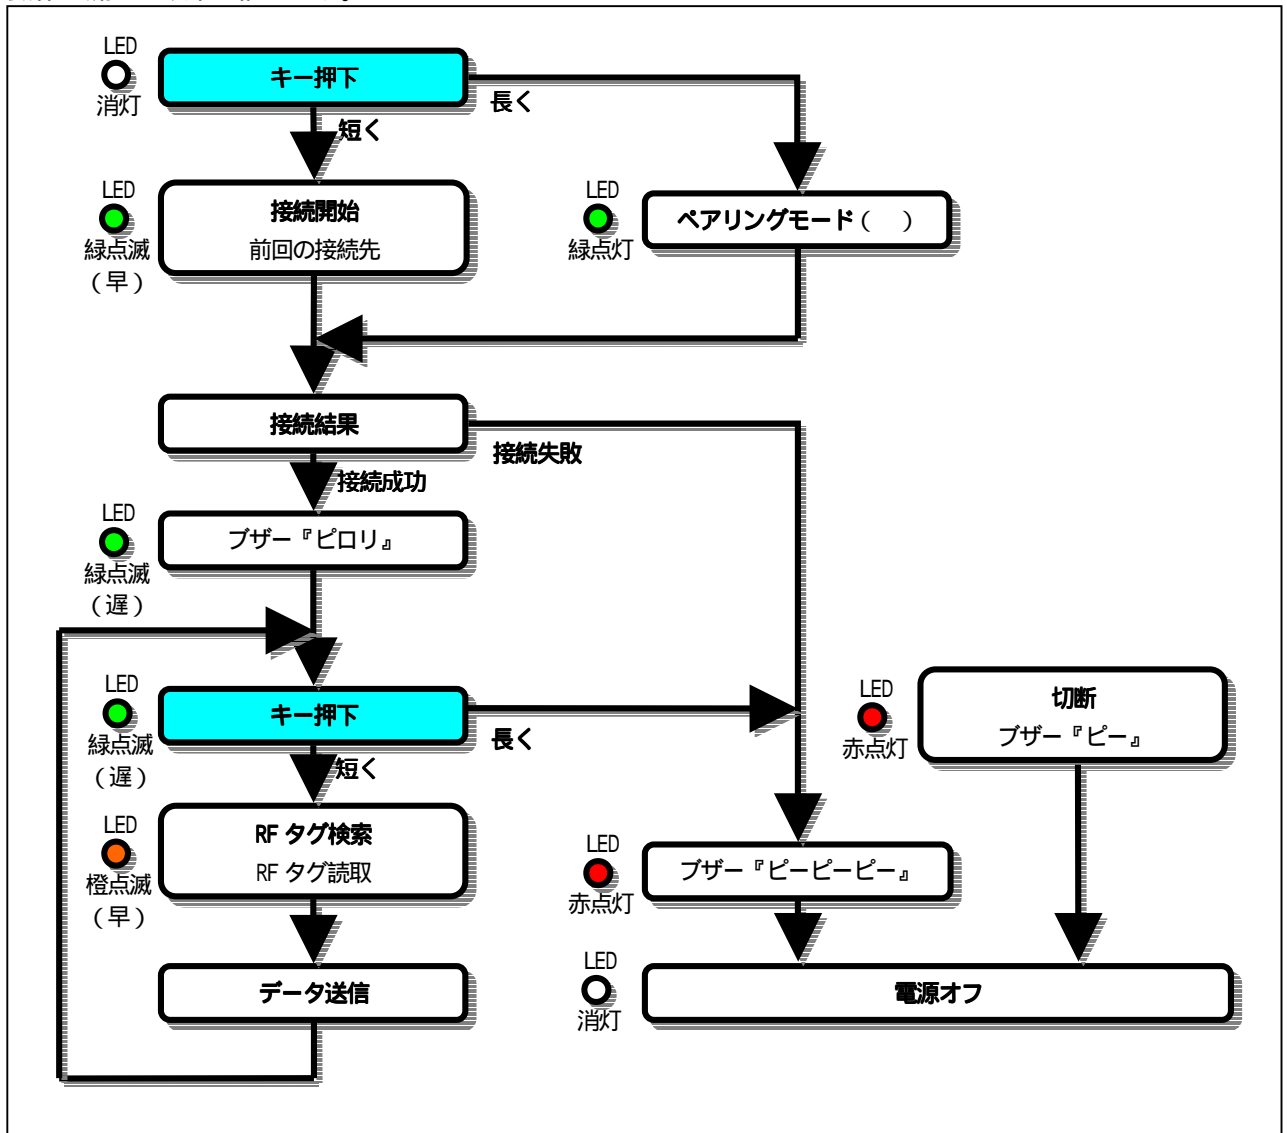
LED
消灯
キー押下
長く
短く
LED
緑点滅
（早）
接続開始
前回の接続先
LED
緑点灯
ペアリングモード（　）
接続結果
接続失敗
接続成功
LED
緑点滅
（遅）
ブザー『ピロリ』
LED
緑点滅
（遅）
キー押下
長く
短く
LED
赤点灯
切断
ブザー『ピー』
LED
橙点滅
（早）
RF タグ検索
RF タグ読取
LED
赤点灯
ブザー『ピーピーピー』
データ送信
LED
消灯
電源オフ